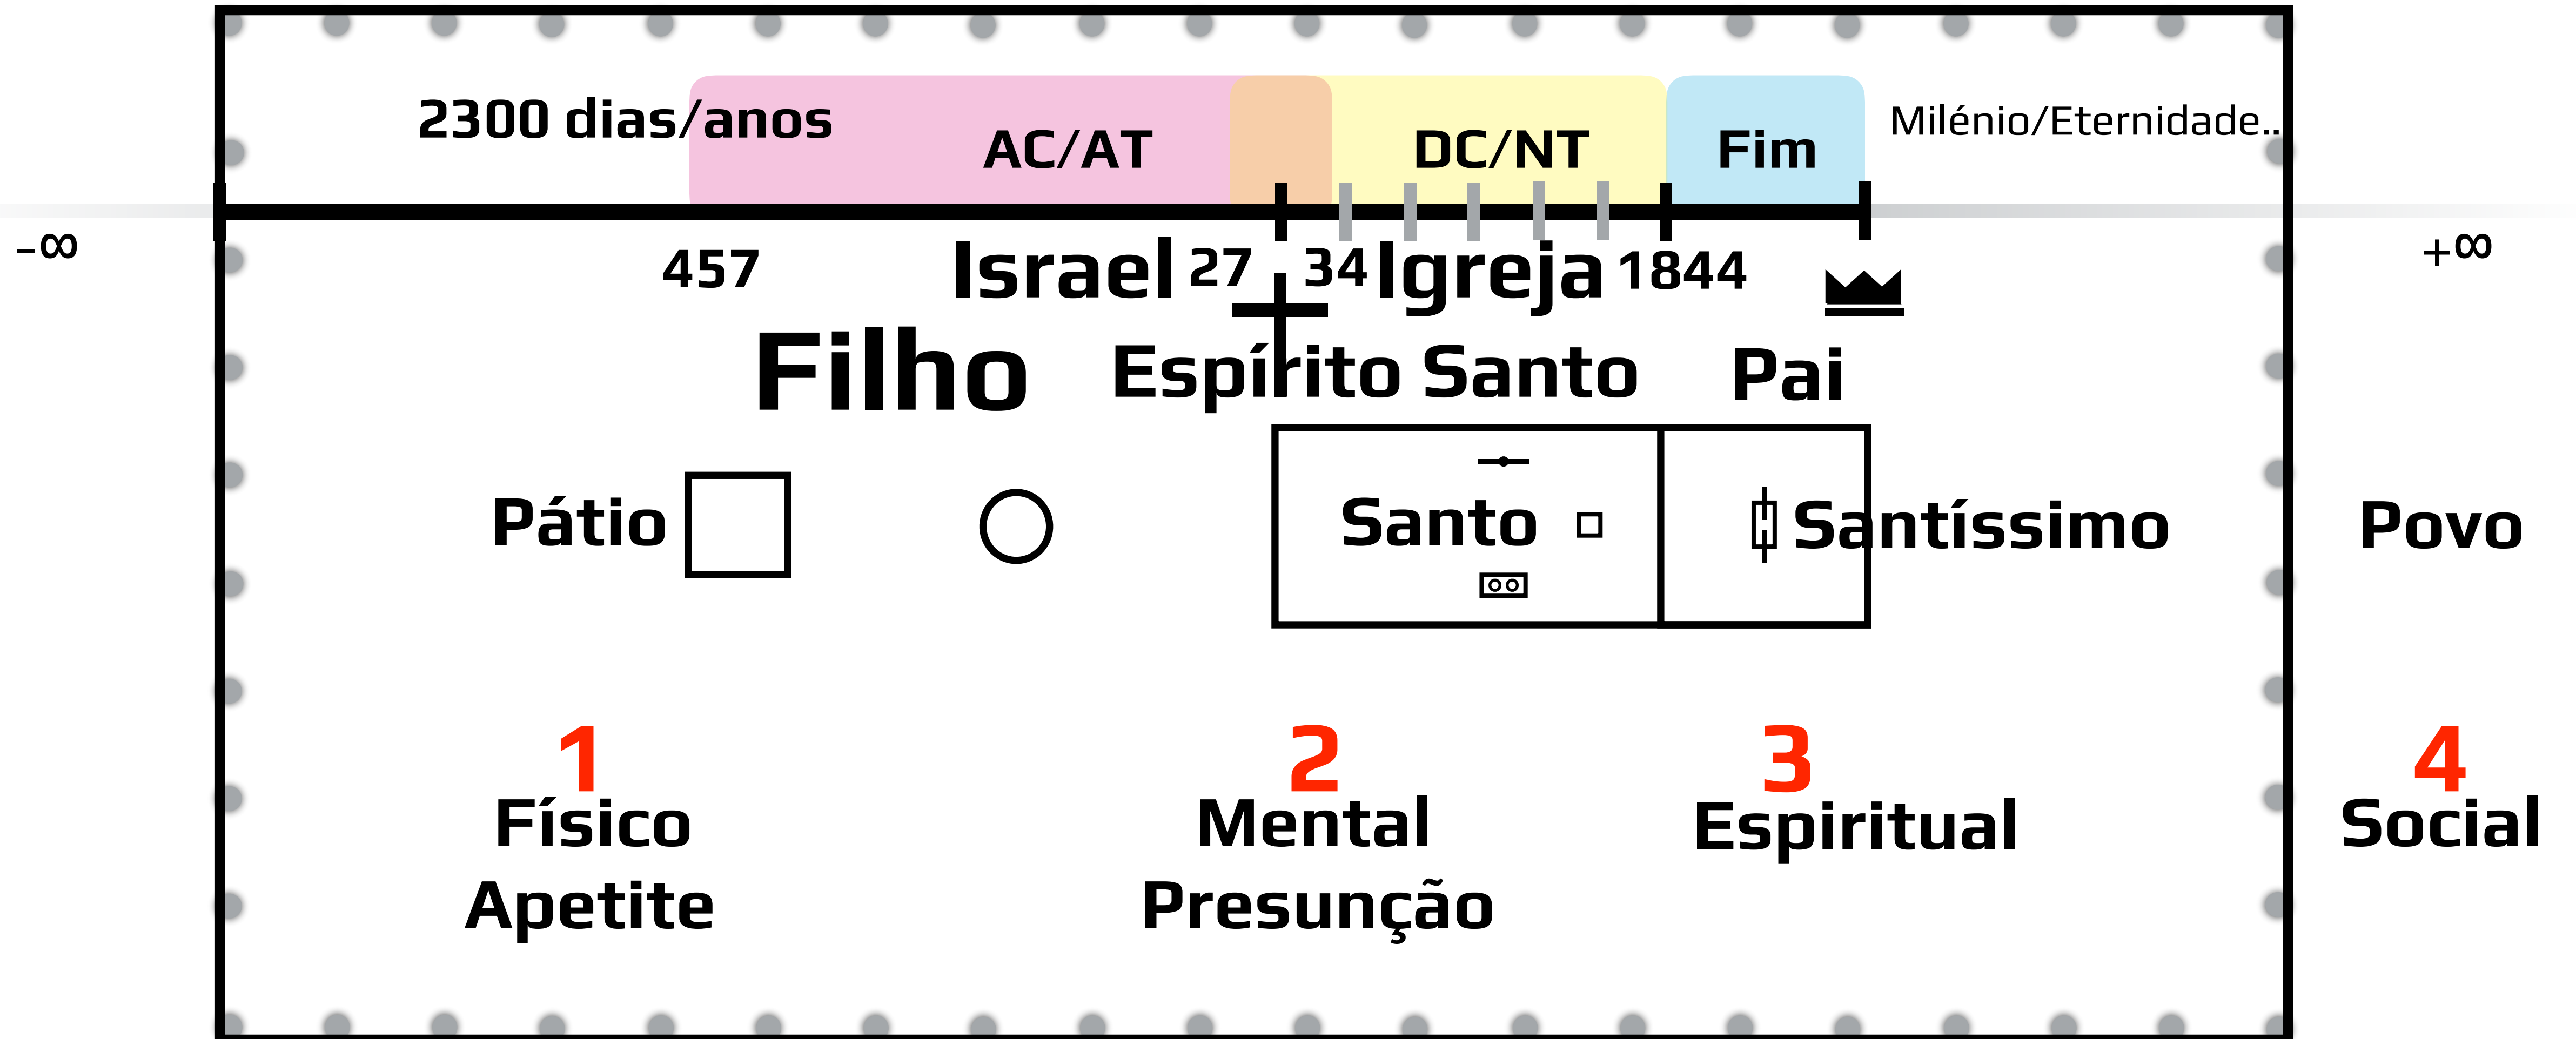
2300 dias/anos
AC/AT
DC/NT
Fim
Milénio/Eternidade..

$-\infty$
457
Israel 27
34 Igreja 1844
$+\infty$

Filho
Espírito Santo
Pai

Pátio
Santo
Santíssimo
Povo

1
Físico
Apetite

2
Mental
Presunção

3
Espiritual

4
Social